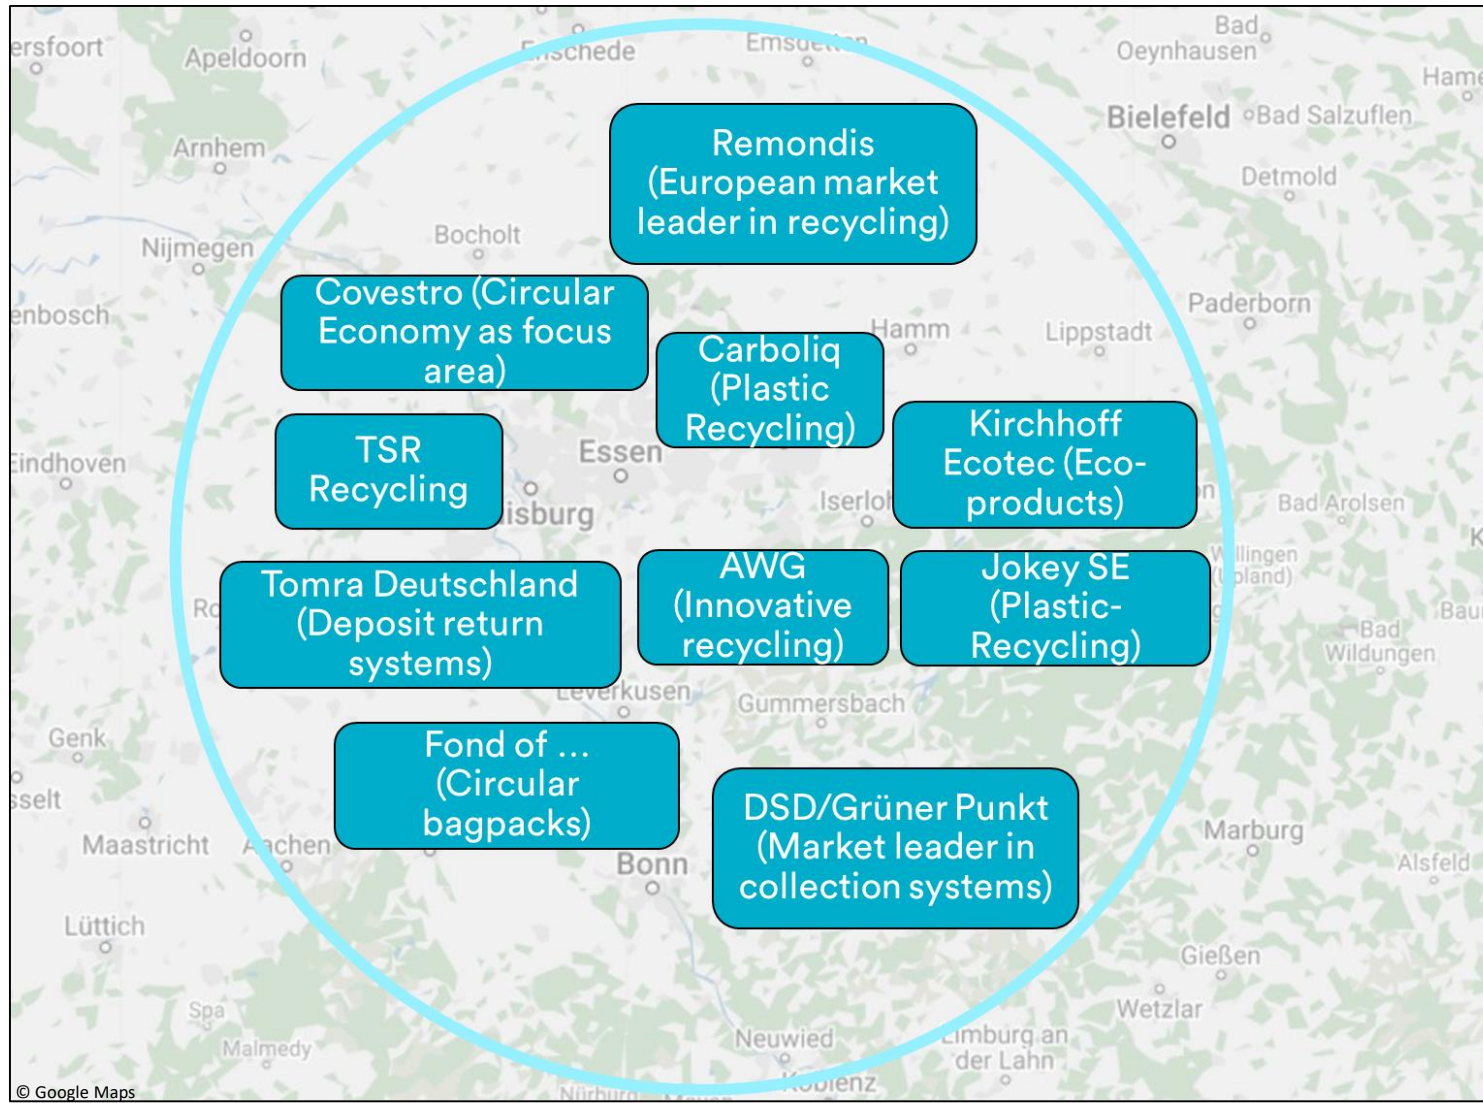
ersfoort
Apeldoorn
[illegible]schede
Emsd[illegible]
Bad Oeynhausen
Hame
Bielefeld
Bad Salzuflen
Arnhem
Detmold
Remondis (European market leader in recycling)
Nijmegen
Bocholt
enbosch
Covestro (Circular Economy as focus area)
Paderborn
Hamm
Lippstadt
Carboliq (Plastic Recycling)
TSR Recycling
Eindhoven
Essen
Kirchhoff Ecotec (Eco-products)
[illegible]isburg
Iserloh
Bad Arolsen
Tomra Deutschland (Deposit return systems)
Ro
AWG (Innovative recycling)
Jokey SE (Plastic-Recycling)
W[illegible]llingen ([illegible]pland)
Bau
Bad Wildungen
Leverkusen
Gummersbach
Genk
Fond of … (Circular bagpacks)
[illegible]sselt
Maastricht
A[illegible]chen
DSD/Grüner Punkt (Market leader in collection systems)
Marburg
Bonn
Alsfeld
Lüttich
Gießen
Spa
Wetzlar
Malmedy
Neuwied
Limburg an der Lahn
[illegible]blenz
Nürburg
© Google Maps